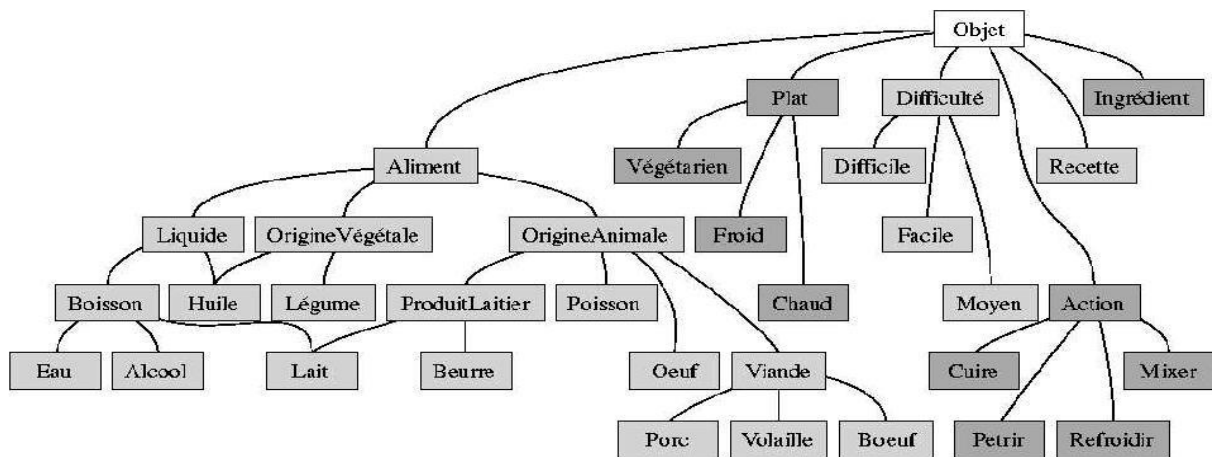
Objet

Plat

Difficulté

Ingrédient

Aliment

Végétarien

Difficile

Recette

Liquide

OrigineVégétale

OrigineAnimale

Froid

Facile

Boisson

Huile

Légume

ProduitLaitier

Poisson

Chaud

Moyen

Action

Eau

Alcool

Lait

Beurre

Oeuf

Viande

Cuire

Mixer

Porc

Volaille

Boeuf

Petrir

Refroidir